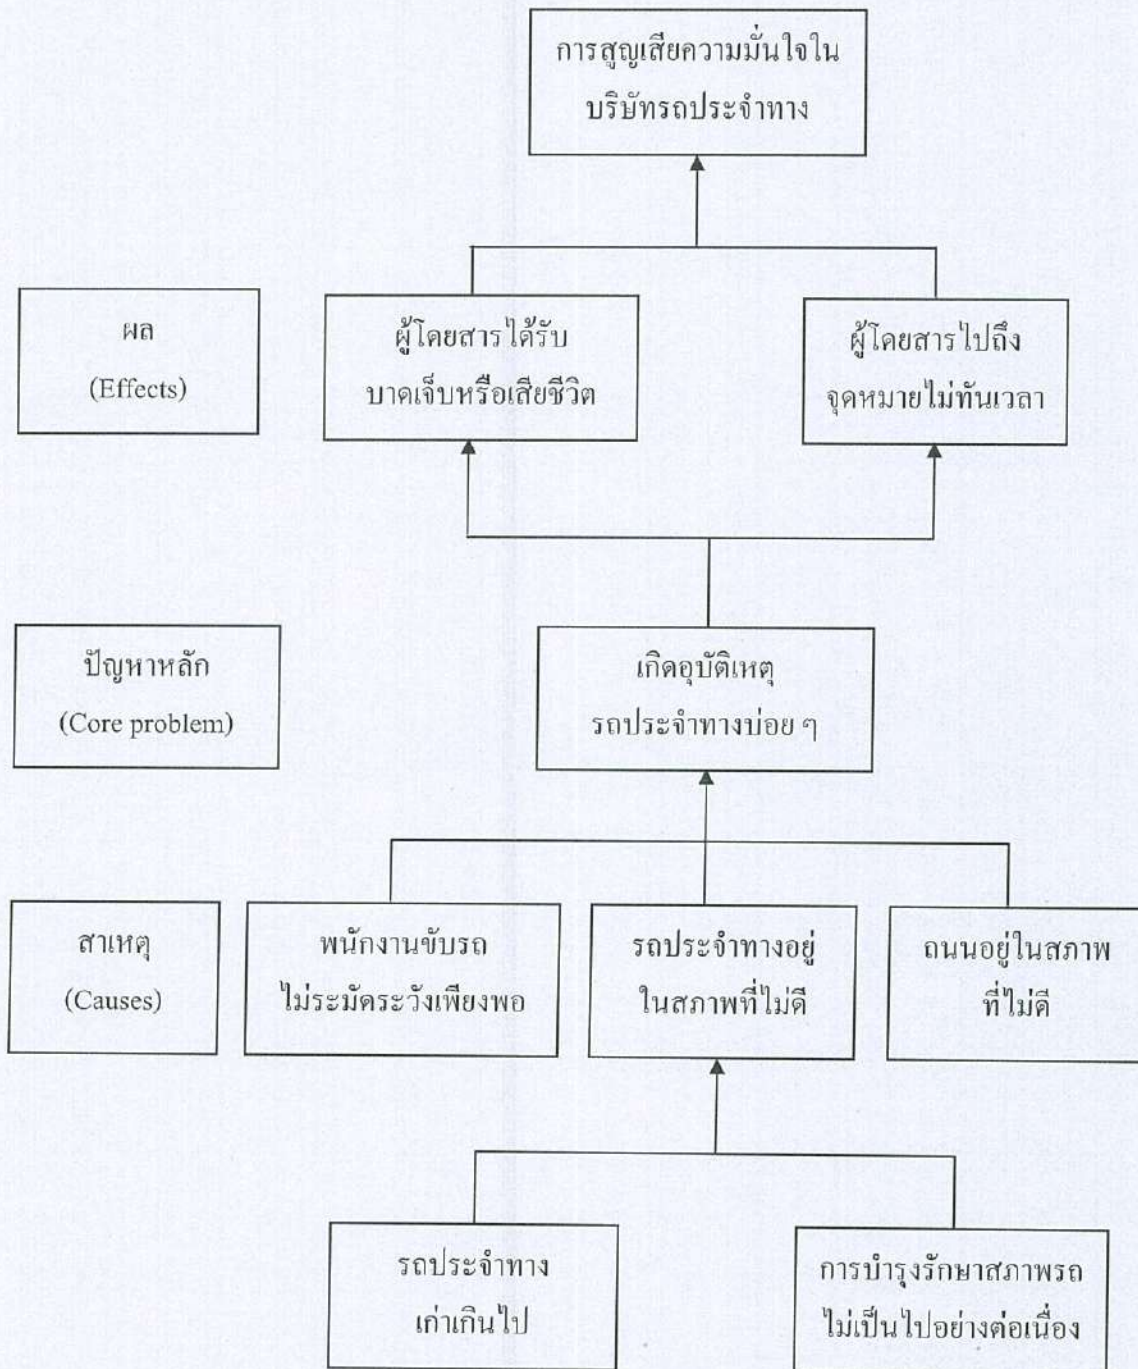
การสูญเสียความมั่นใจใน บริษัทรถประจำทาง

ผล (Effects)

ผู้โดยสารได้รับ บาดเจ็บหรือเสียชีวิต

ผู้โดยสารไปถึง จุดหมายไม่ทันเวลา

ปัญหาหลัก (Core problem)

เกิดอุบัติเหตุ รถประจำทางบ่อย ๆ

สาเหตุ (Causes)

พนักงานขับรถ ไม่ระมัดระวังเพียงพอ

รถประจำทางอยู่ ในสภาพที่ไม่ดี

ถนนอยู่ในสภาพ ที่ไม่ดี

รถประจำทาง เก่าเกินไป

การบำรุงรักษาสภาพรถ ไม่เป็นไปอย่างต่อเนื่อง